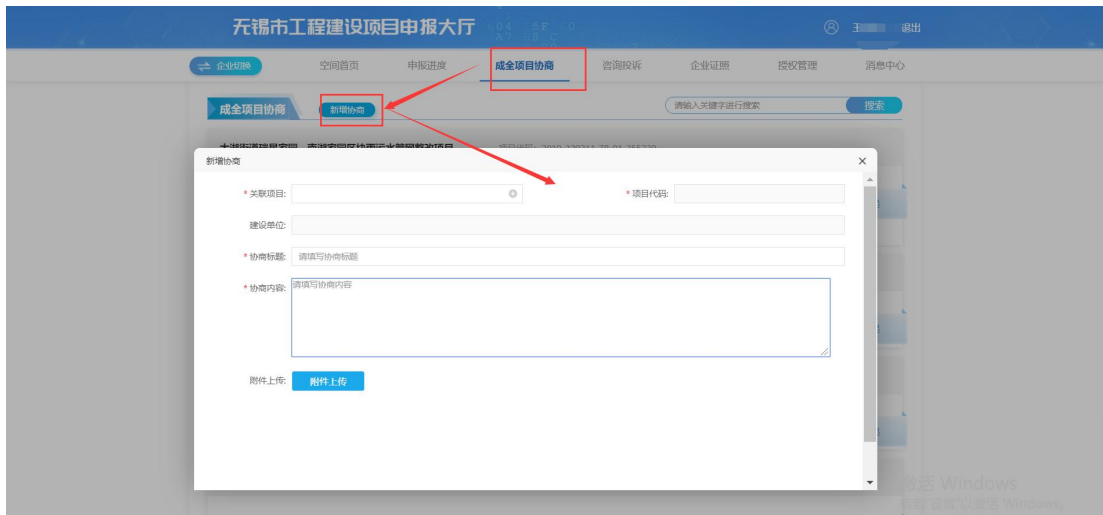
无锡市工程建设项目申报大厅

王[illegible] 退出

企业切换 空间首页 申报进度 成全项目协商 咨询投诉 企业证照 授权管理 消息中心

成全项目协商 新增协商

请输入关键字进行搜索 搜索

新增协商

* 关联项目:

* 项目代码:

建设单位:

* 协商标题: 请填写协商标题

* 协商内容: 请填写协商内容

附件上传: 附件上传

激活 Windows
转到"设置"以激活 Windows。